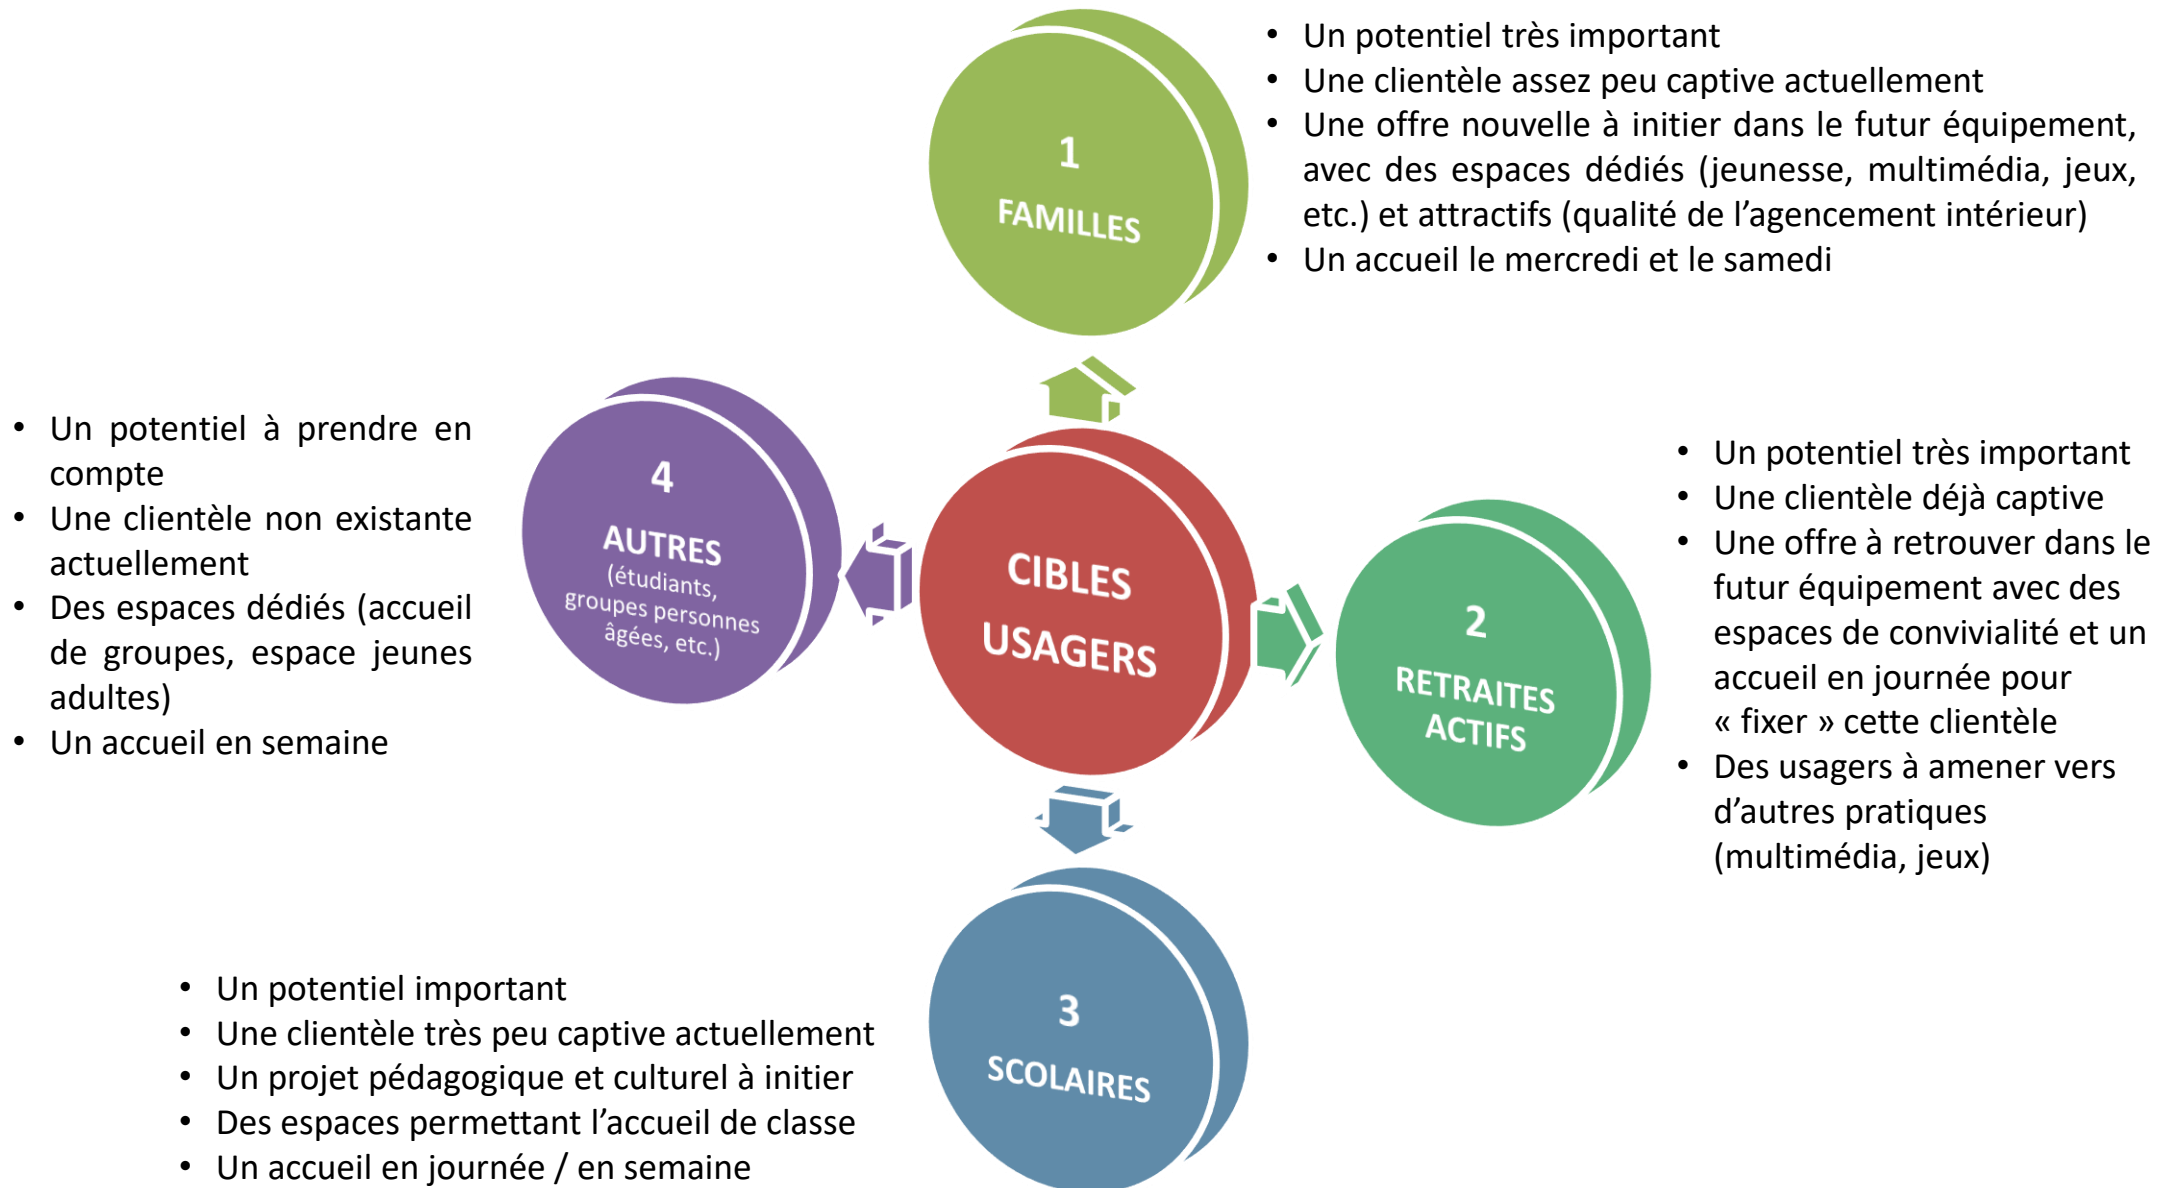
1
FAMILLES

• Un potentiel très important
• Une clientèle assez peu captive actuellement
• Une offre nouvelle à initier dans le futur équipement, avec des espaces dédiés (jeunesse, multimédia, jeux, etc.) et attractifs (qualité de l’agencement intérieur)
• Un accueil le mercredi et le samedi

• Un potentiel à prendre en compte
• Une clientèle non existante actuellement
• Des espaces dédiés (accueil de groupes, espace jeunes adultes)
• Un accueil en semaine

4
AUTRES
(étudiants, groupes personnes âgées, etc.)

CIBLES
USAGERS

2
RETRAITES
ACTIFS

• Un potentiel très important
• Une clientèle déjà captive
• Une offre à retrouver dans le futur équipement avec des espaces de convivialité et un accueil en journée pour « fixer » cette clientèle
• Des usagers à amener vers d’autres pratiques (multimédia, jeux)

3
SCOLAIRES

• Un potentiel important
• Une clientèle très peu captive actuellement
• Un projet pédagogique et culturel à initier
• Des espaces permettant l’accueil de classe
• Un accueil en journée / en semaine